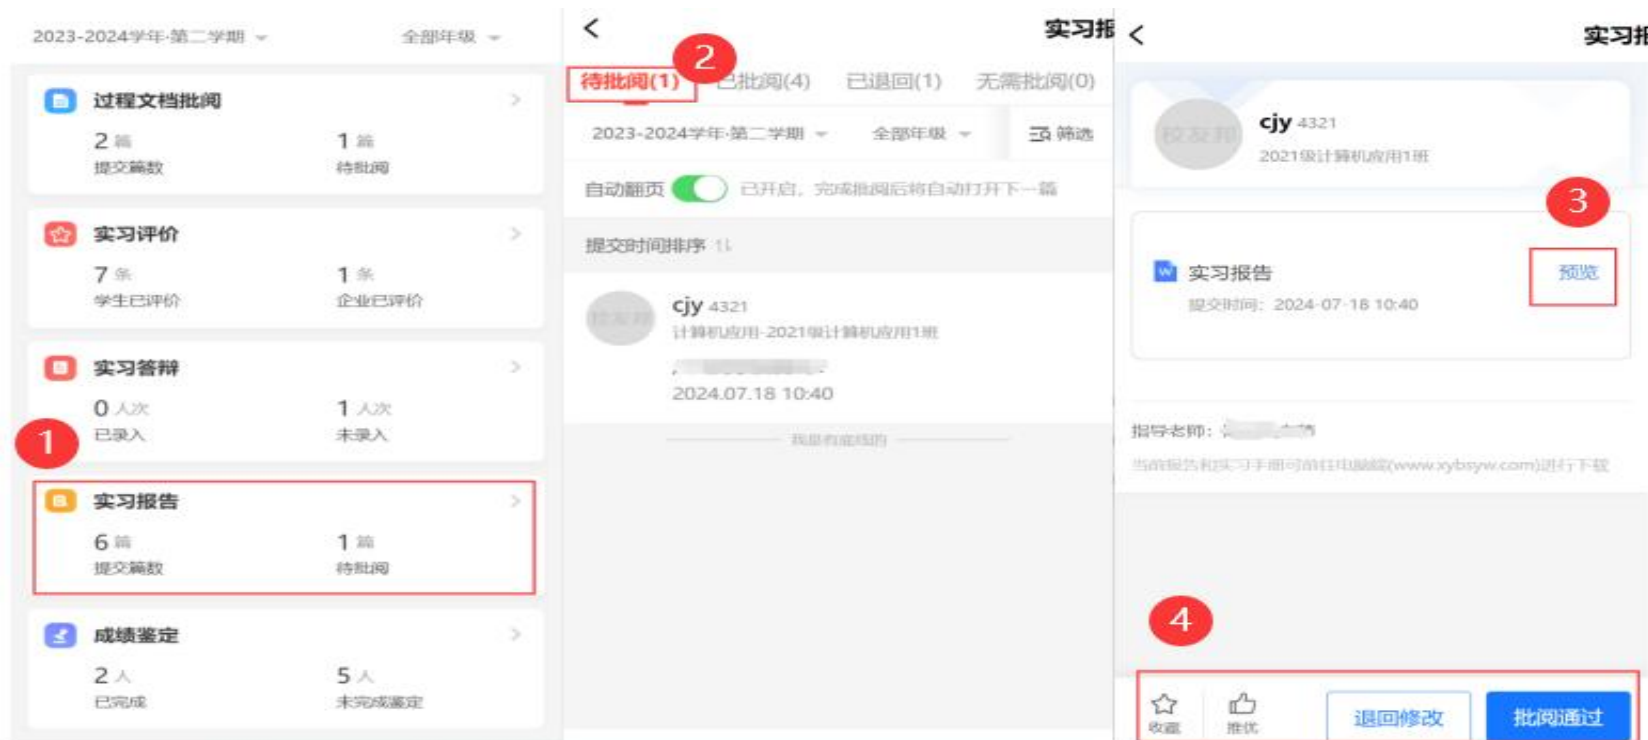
2023-2024学年-第二学期 全部年级

过程文档批阅
2 篇 提交篇数
1 篇 待批阅

实习评价
7 条 学生已评价
1 条 企业已评价

实习答辩
0 人次 已录入
1 人次 未录入

1

实习报告
6 篇 提交篇数
1 篇 待批阅

成绩鉴定
2 人 已完成
5 人 未完成鉴定

实习报

2

待批阅(1) 已批阅(4) 已退回(1) 无需批阅(0)

2023-2024学年-第二学期 全部年级 筛选

自动翻页 已开启，完成批阅后将自动打开下一篇

提交时间排序

校友邦
cjy 4321
计算机应用-2021级计算机应用1班
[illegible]
2024.07.18 10:40

我是有底线的

实习报

校友邦
cjy 4321
2021级计算机应用1班

3

实习报告
提交时间：2024-07-18 10:40
预览

指导老师：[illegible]
当前报告和实习手册可前往电脑端(www.xybsyw.com)进行下载

4

收藏 推优 退回修改 批阅通过